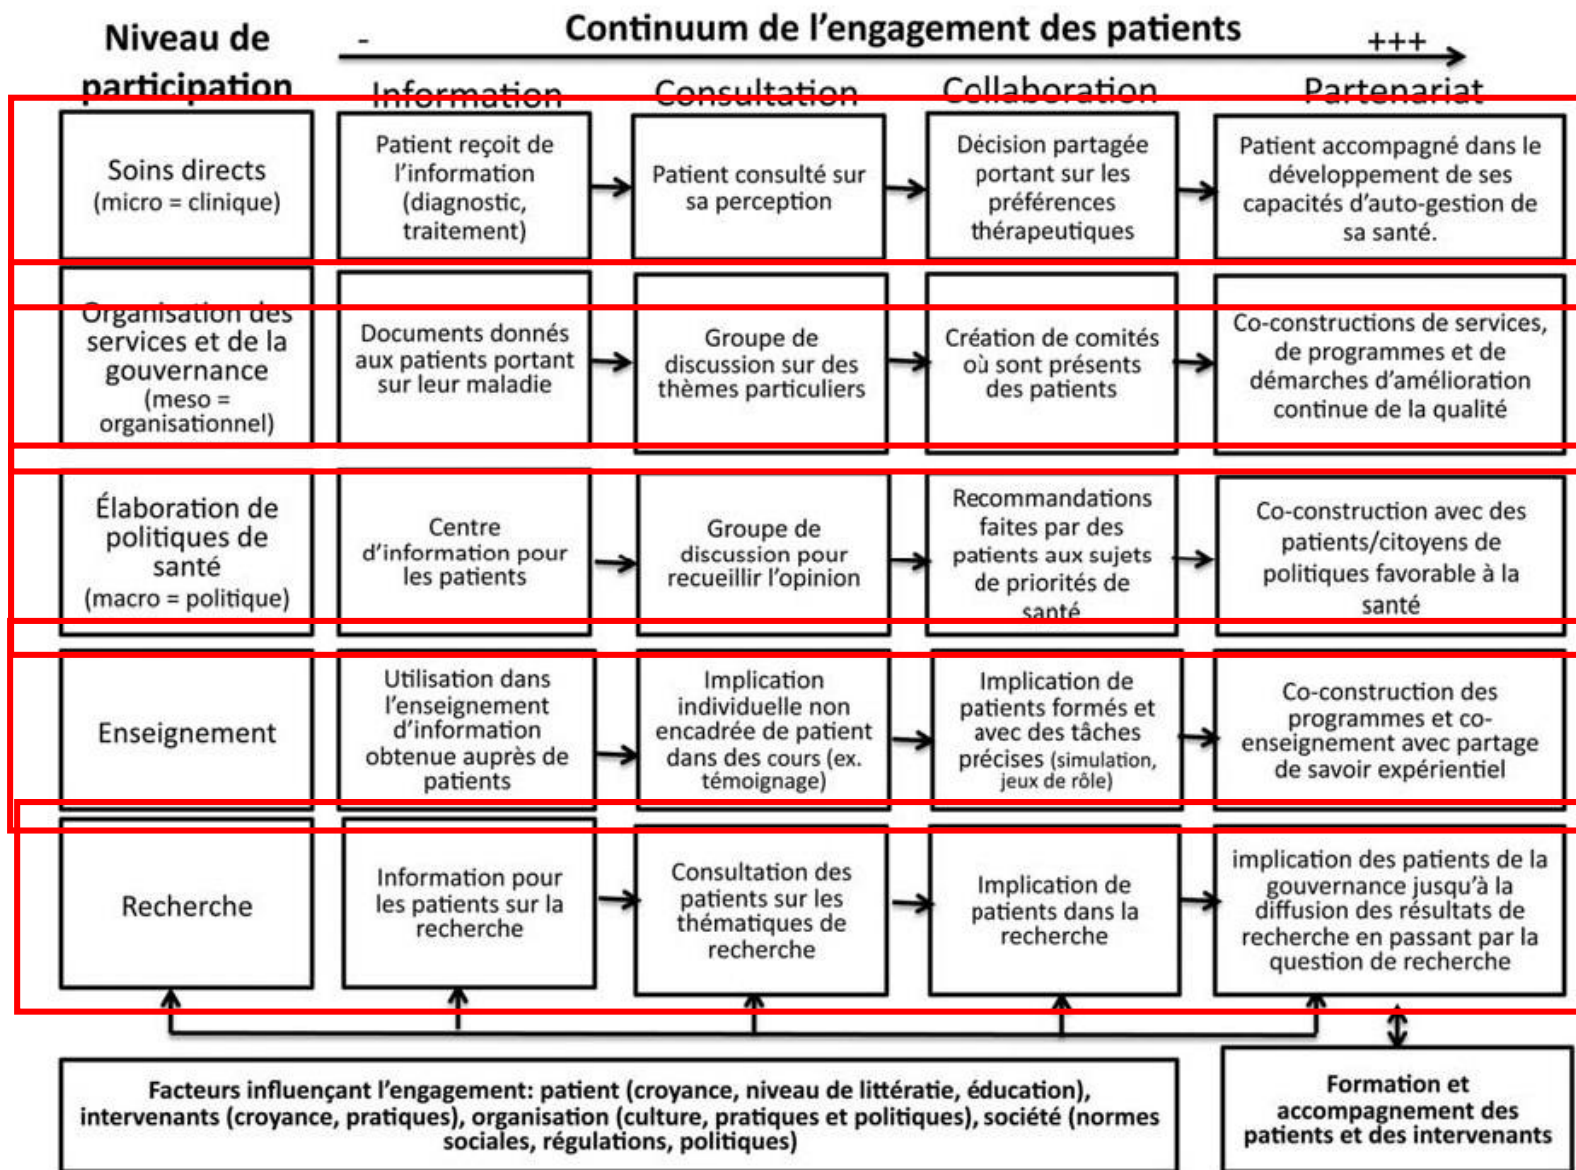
Niveau de participation

Continuum de l'engagement des patients

-

+++

| | Information | Consultation | Collaboration | Partenariat |
|---|---|---|---|---|
| Soins directs (micro = clinique) | Patient reçoit de l'information (diagnostic, traitement) | Patient consulté sur sa perception | Décision partagée portant sur les préférences thérapeutiques | Patient accompagné dans le développement de ses capacités d'auto-gestion de sa santé. |
| Organisation des services et de la gouvernance (meso = organisationnel) | Documents donnés aux patients portant sur leur maladie | Groupe de discussion sur des thèmes particuliers | Création de comités où sont présents des patients | Co-constructions de services, de programmes et de démarches d'amélioration continue de la qualité |
| Élaboration de politiques de santé (macro = politique) | Centre d'information pour les patients | Groupe de discussion pour recueillir l'opinion | Recommandations faites par des patients aux sujets de priorités de santé | Co-construction avec des patients/citoyens de politiques favorable à la santé |
| Enseignement | Utilisation dans l'enseignement d'information obtenue auprès de patients | Implication individuelle non encadrée de patient dans des cours (ex. témoignage) | Implication de patients formés et avec des tâches précises (simulation, jeux de rôle) | Co-construction des programmes et co-enseignement avec partage de savoir expérientiel |
| Recherche | Information pour les patients sur la recherche | Consultation des patients sur les thématiques de recherche | Implication de patients dans la recherche | implication des patients de la gouvernance jusqu'à la diffusion des résultats de recherche en passant par la question de recherche |

Facteurs influençant l'engagement: patient (croyance, niveau de littératie, éducation), intervenants (croyance, pratiques), organisation (culture, pratiques et politiques), société (normes sociales, régulations, politiques)

Formation et accompagnement des patients et des intervenants